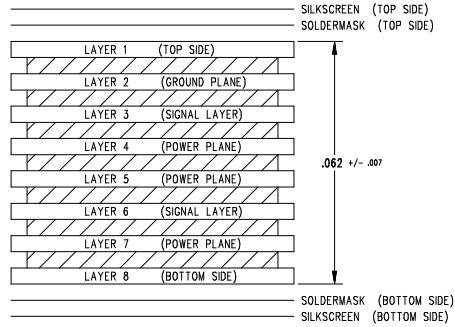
SILKSCREEN (TOP SIDE)
SOLDERMASK (TOP SIDE)

LAYER 1 (TOP SIDE)
LAYER 2 (GROUND PLANE)
LAYER 3 (SIGNAL LAYER)
LAYER 4 (POWER PLANE)
LAYER 5 (POWER PLANE)
LAYER 6 (SIGNAL LAYER)
LAYER 7 (POWER PLANE)
LAYER 8 (BOTTOM SIDE)

.062 +/- .007

SOLDERMASK (BOTTOM SIDE)
SILKSCREEN (BOTTOM SIDE)